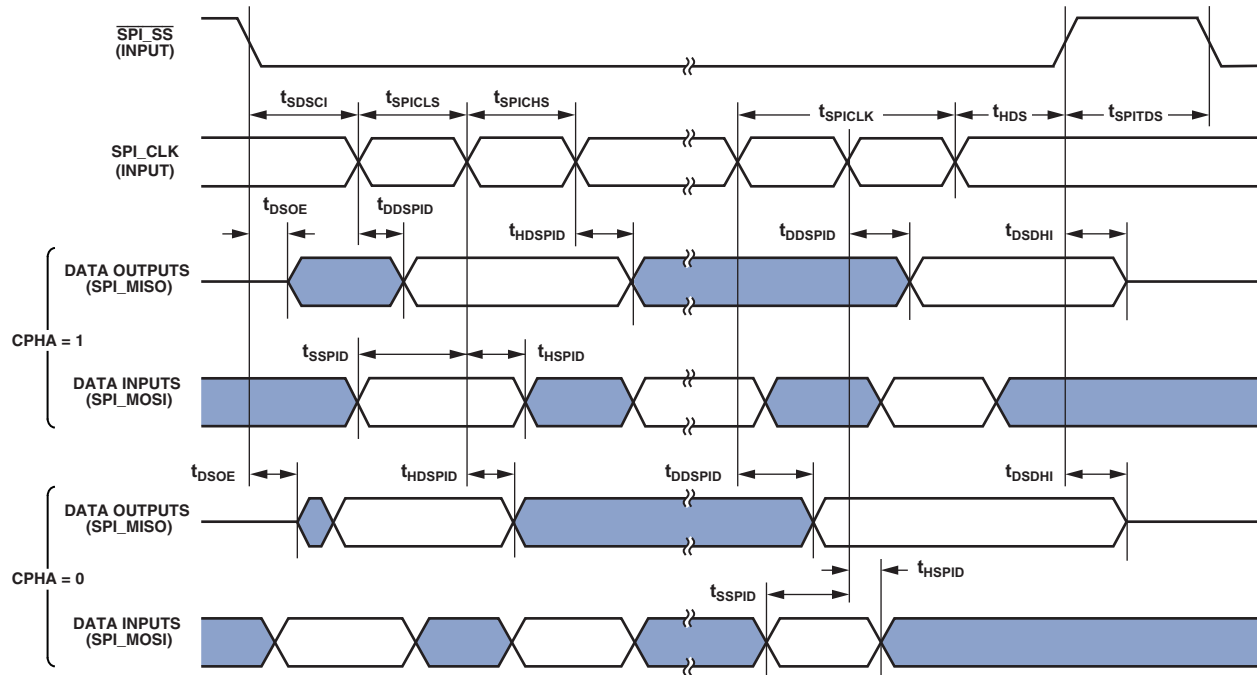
$\overline{\text{SPI\_SS}}$
(INPUT)

$t_{SDSCI}$ $t_{SPICLS}$ $t_{SPICHS}$ $t_{SPICLK}$ $t_{HDS}$ $t_{SPITDS}$

SPI_CLK
(INPUT)

$t_{DSOE}$ $t_{DDSPID}$ $t_{HDSPID}$ $t_{DDSPID}$ $t_{DSDHI}$

DATA OUTPUTS
(SPI_MISO)

CPHA = 1

$t_{SSPID}$ $t_{HSPID}$

DATA INPUTS
(SPI_MOSI)

$t_{DSOE}$ $t_{HDSPID}$ $t_{DDSPID}$ $t_{DSDHI}$

DATA OUTPUTS
(SPI_MISO)

CPHA = 0

$t_{HSPID}$
$t_{SSPID}$

DATA INPUTS
(SPI_MOSI)